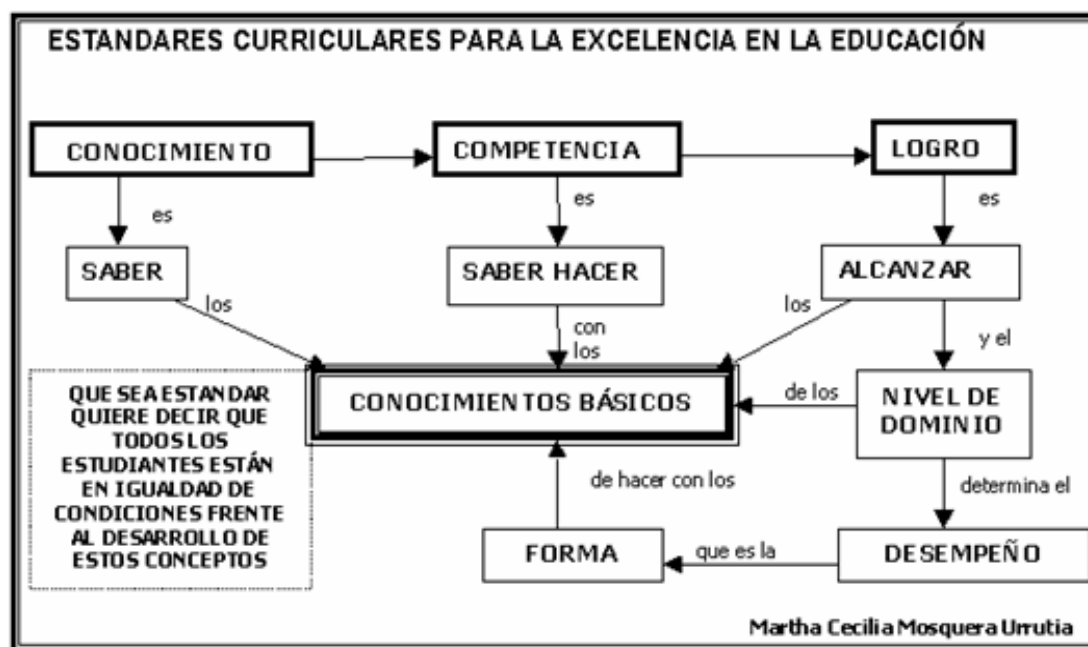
ESTANDARES CURRICULARES PARA LA EXCELENCIA EN LA EDUCACIÓN

CONOCIMIENTO

COMPETENCIA

LOGRO

es

es

es

SABER

SABER HACER

ALCANZAR

los

con los

los

y el

QUE SEA ESTANDAR QUIERE DECIR QUE TODOS LOS ESTUDIANTES ESTÁN EN IGUALDAD DE CONDICIONES FRENTE AL DESARROLLO DE ESTOS CONCEPTOS

CONOCIMIENTOS BÁSICOS

de los

NIVEL DE DOMINIO

de hacer con los

determina el

FORMA

que es la

DESEMPEÑO

Martha Cecilia Mosquera Urrutia